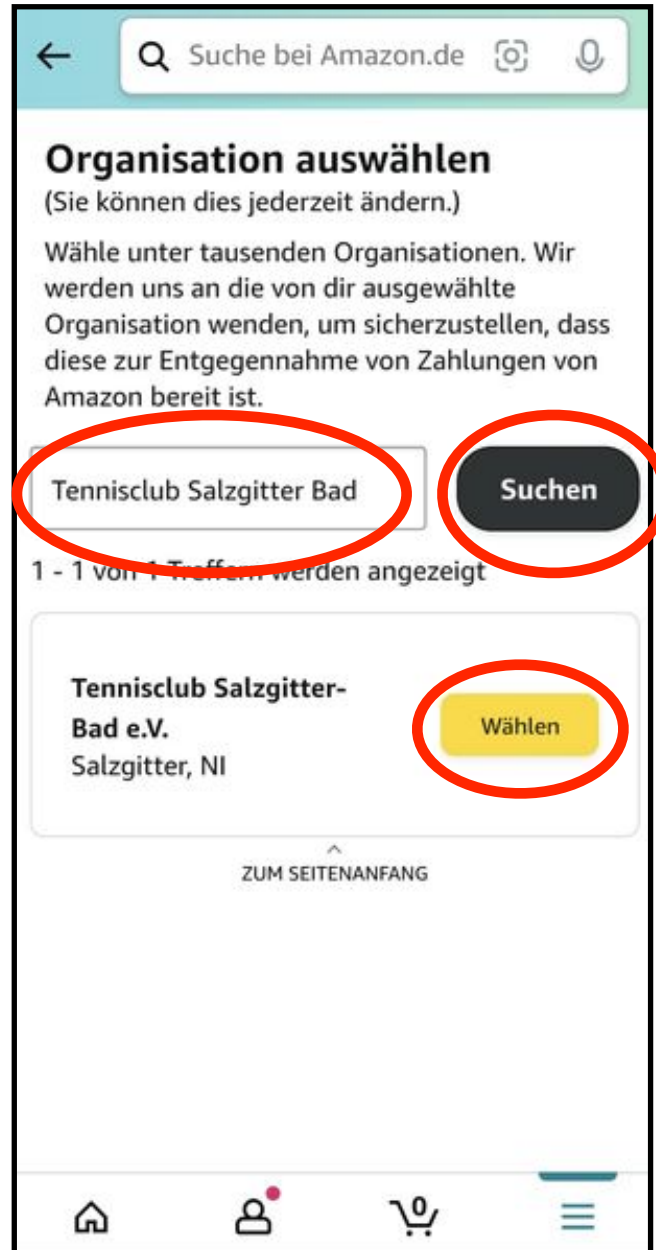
Suche bei Amazon.de

Organisation auswählen
(Sie können dies jederzeit ändern.)

Wähle unter tausenden Organisationen. Wir werden uns an die von dir ausgewählte Organisation wenden, um sicherzustellen, dass diese zur Entgegennahme von Zahlungen von Amazon bereit ist.

Tennisclub Salzgitter Bad

Suchen

1 - 1 von 1 Treffern werden angezeigt

Tennisclub Salzgitter-Bad e.V.
Salzgitter, NI

Wählen

ZUM SEITENANFANG

0